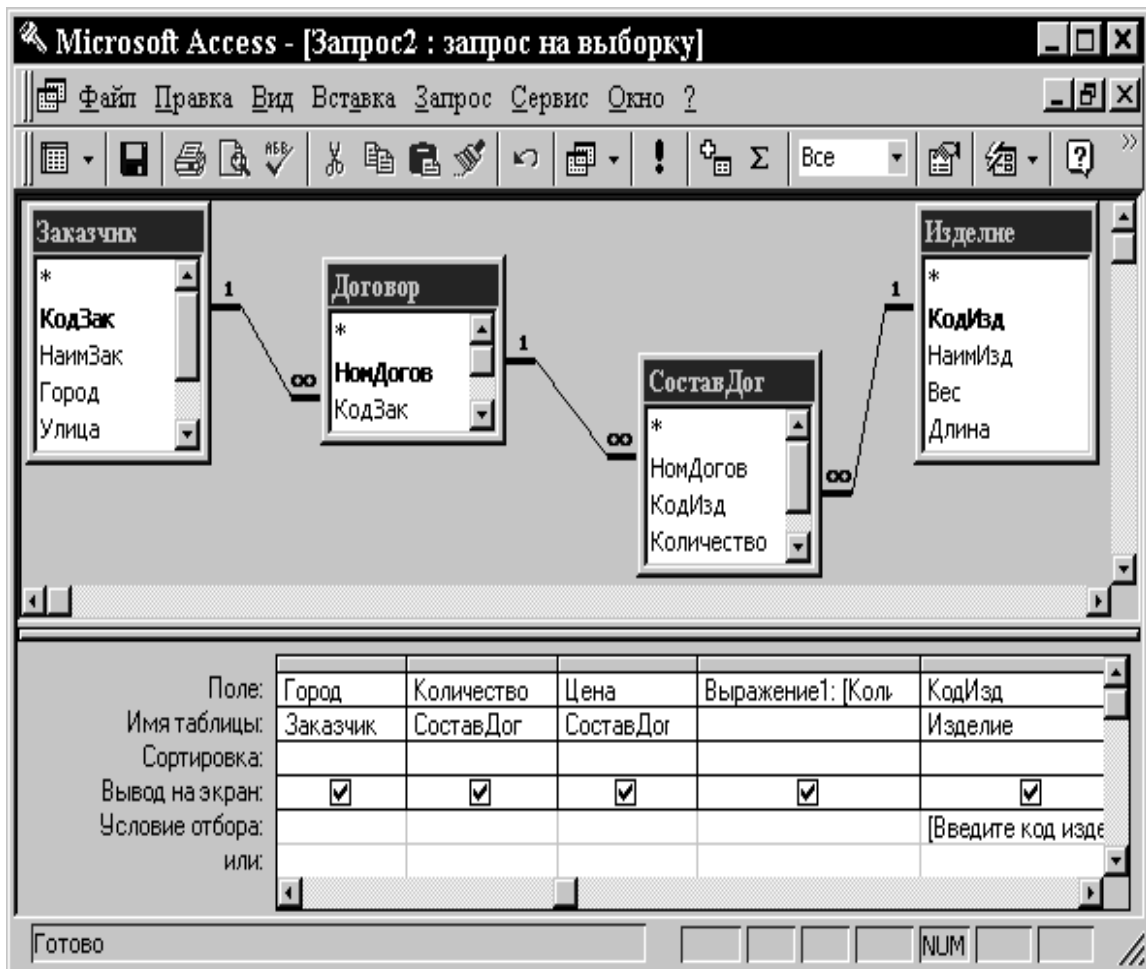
Microsoft Access - [Запрос2 : запрос на выборку]

Файл Правка Вид Вставка Запрос Сервис Окно ?

Все

Заказчик
*
КодЗак
НаимЗак
Город
Улица

1
∞

Договор
*
НомДогов
КодЗак

1
∞

СоставДог
*
НомДогов
КодИзд
Количество

∞
1

Изделие
*
КодИзд
НаимИзд
Вес
Длина

| | | | | | |
|---|---|---|---|---|---|
| Поле: | Город | Количество | Цена | Выражение1: [Кол | КодИзд |
| Имя таблицы: | Заказчик | СоставДог | СоставДог | | Изделие |
| Сортировка: | | | | | |
| Вывод на экран: | ☑ | ☑ | ☑ | ☑ | ☑ |
| Условие отбора: | | | | | [Введите код изде |
| или: | | | | | |

Готово

NUM